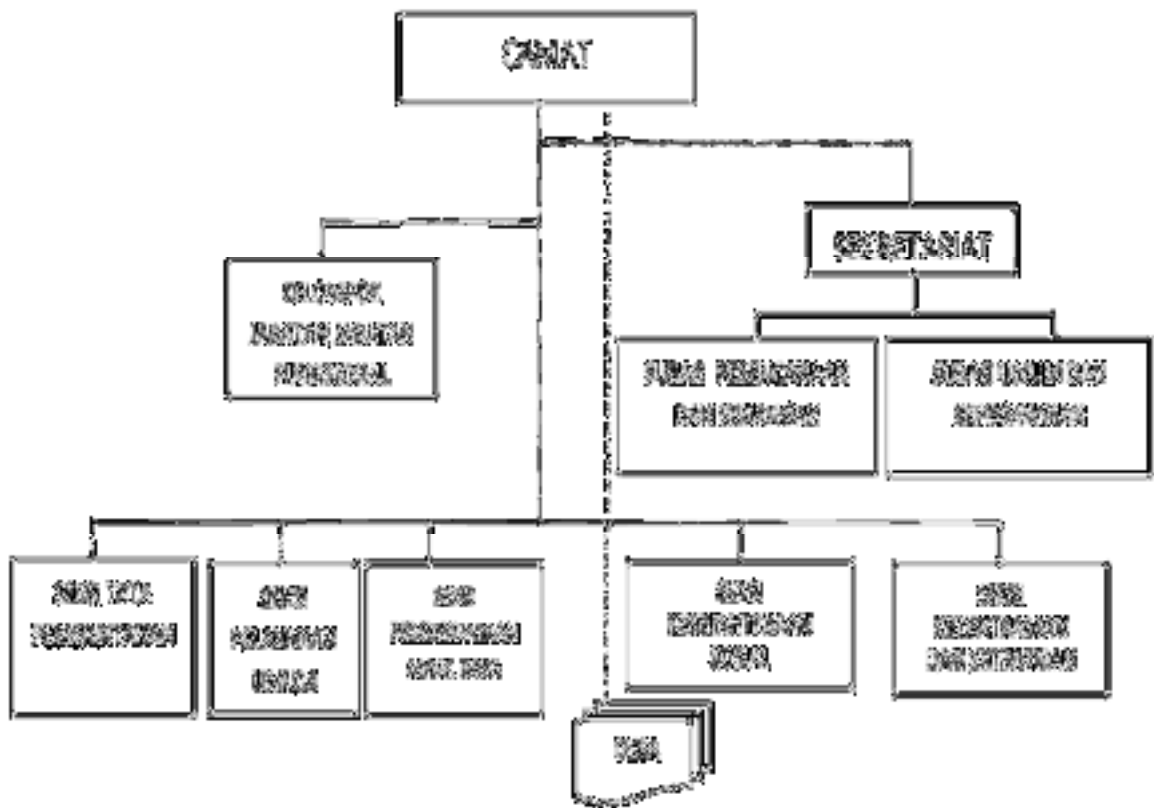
CAMAT

SEKRETARIAT

KELOMPOK JABATAN FUNGSIONAL

SUBAG PERENCANAAN DAN KEUANGAN

SUBAG UMUM DAN KEPEGAWAIAN

SEKSI TATA PEMERINTAHAN

SEKSI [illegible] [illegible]

SEKSI PEMBERDAYAAN MASY. DESA

SEKSI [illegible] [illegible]

SEKSI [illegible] DAN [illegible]

DESA